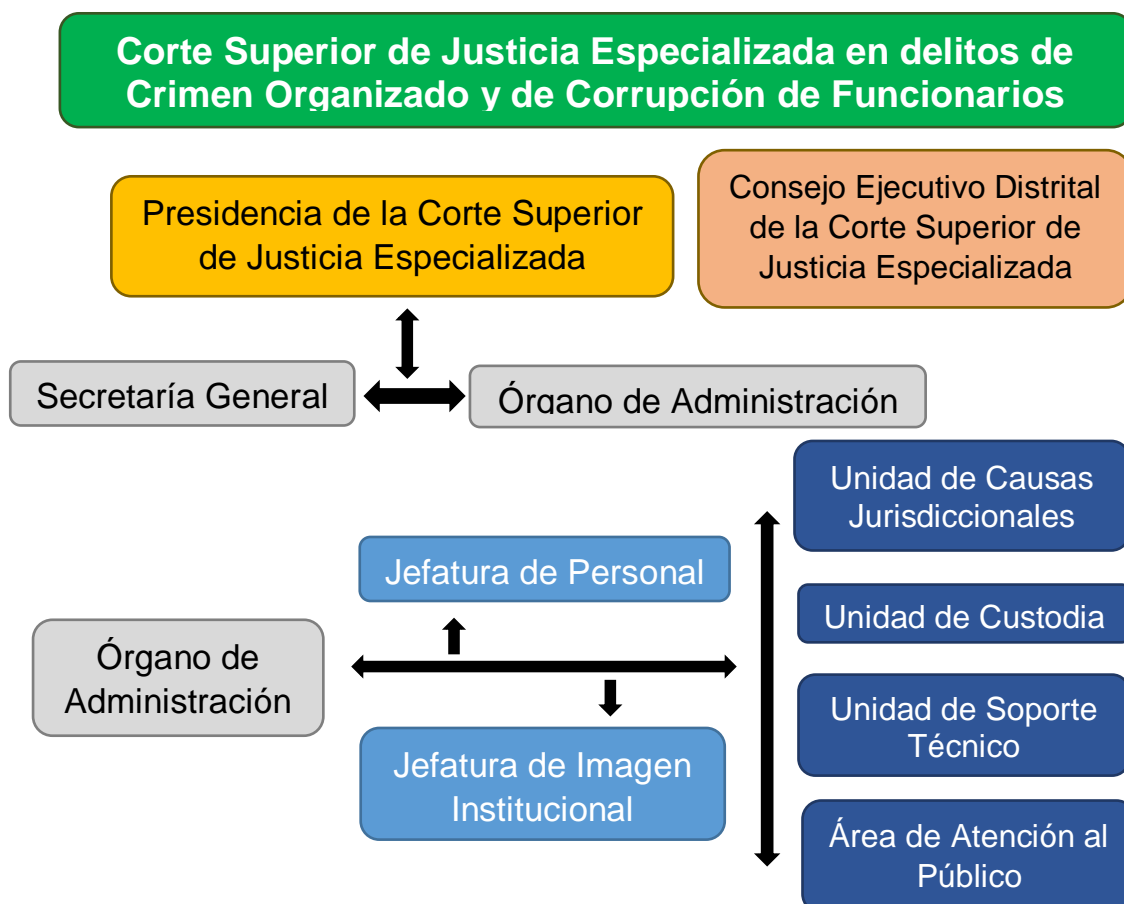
Corte Superior de Justicia Especializada en delitos de Crimen Organizado y de Corrupción de Funcionarios

Presidencia de la Corte Superior de Justicia Especializada

Consejo Ejecutivo Distrital de la Corte Superior de Justicia Especializada

Secretaría General

Órgano de Administración

Órgano de Administración

Jefatura de Personal

Jefatura de Imagen Institucional

Unidad de Causas Jurisdiccionales

Unidad de Custodia

Unidad de Soporte Técnico

Área de Atención al Público